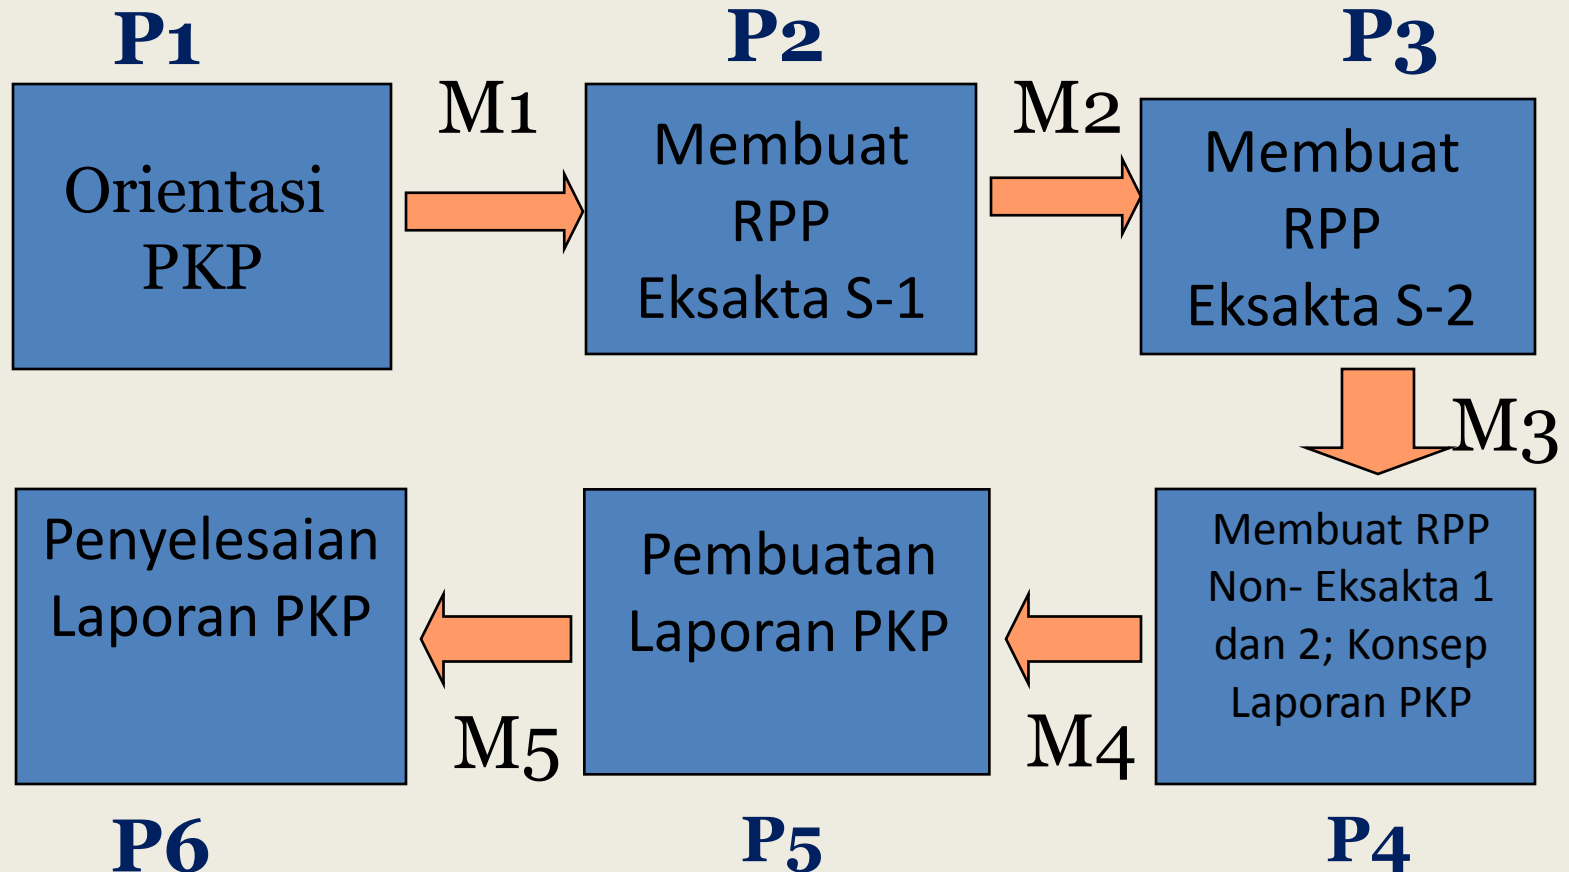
P1

Orientasi PKP

M1

P2

Membuat RPP Eksakta S-1

M2

P3

Membuat RPP Eksakta S-2

M3

Membuat RPP Non- Eksakta 1 dan 2; Konsep Laporan PKP

P4

M4

Pembuatan Laporan PKP

P5

M5

Penyelesaian Laporan PKP

P6